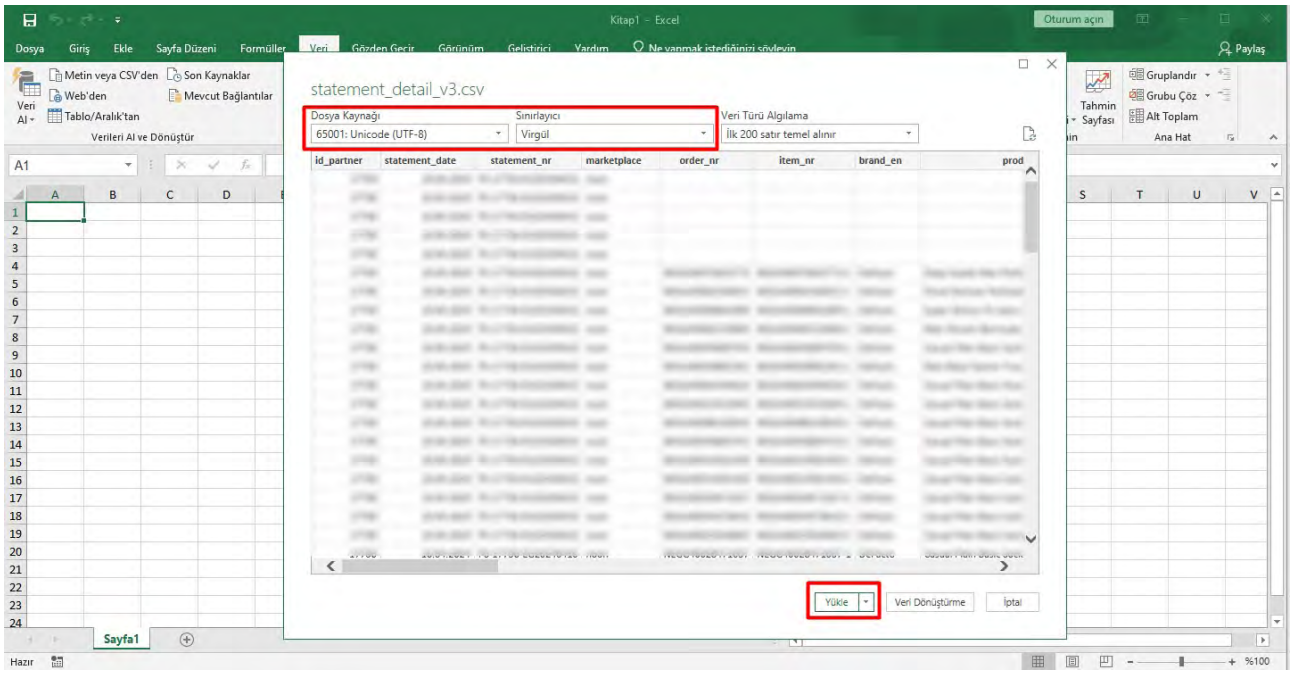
Kitap1 - Excel

Oturum açın

Dosya Giriş Ekle Sayfa Düzeni Formüller Veri Gözden Geçir Görünüm Geliştirici Yardım Ne yapmak istediğinizi söyleyin

Paylaş

Metin veya CSV'den Son Kaynaklar
Web'den Mevcut Bağlantılar
Veri Al Tablo/Aralık'tan
Verileri Al ve Dönüştür

Tahmin Sayfası
Gruplandır
Grubu Çöz
Alt Toplam
Ana Hat

A1

statement_detail_v3.csv

Dosya Kaynağı
65001: Unicode (UTF-8)

Sınırlayıcı
Virgül

Veri Türü Algılama
İlk 200 satır temel alınır

| id_partner | statement_date | statement_nr | marketplace | order_nr | item_nr | brand_en | prod |
|---|---|---|---|---|---|---|---|
| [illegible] | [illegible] | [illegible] | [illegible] | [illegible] | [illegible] | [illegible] | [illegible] |

Yükle Veri Dönüştürme İptal

Sayfa1

Hazır

%100